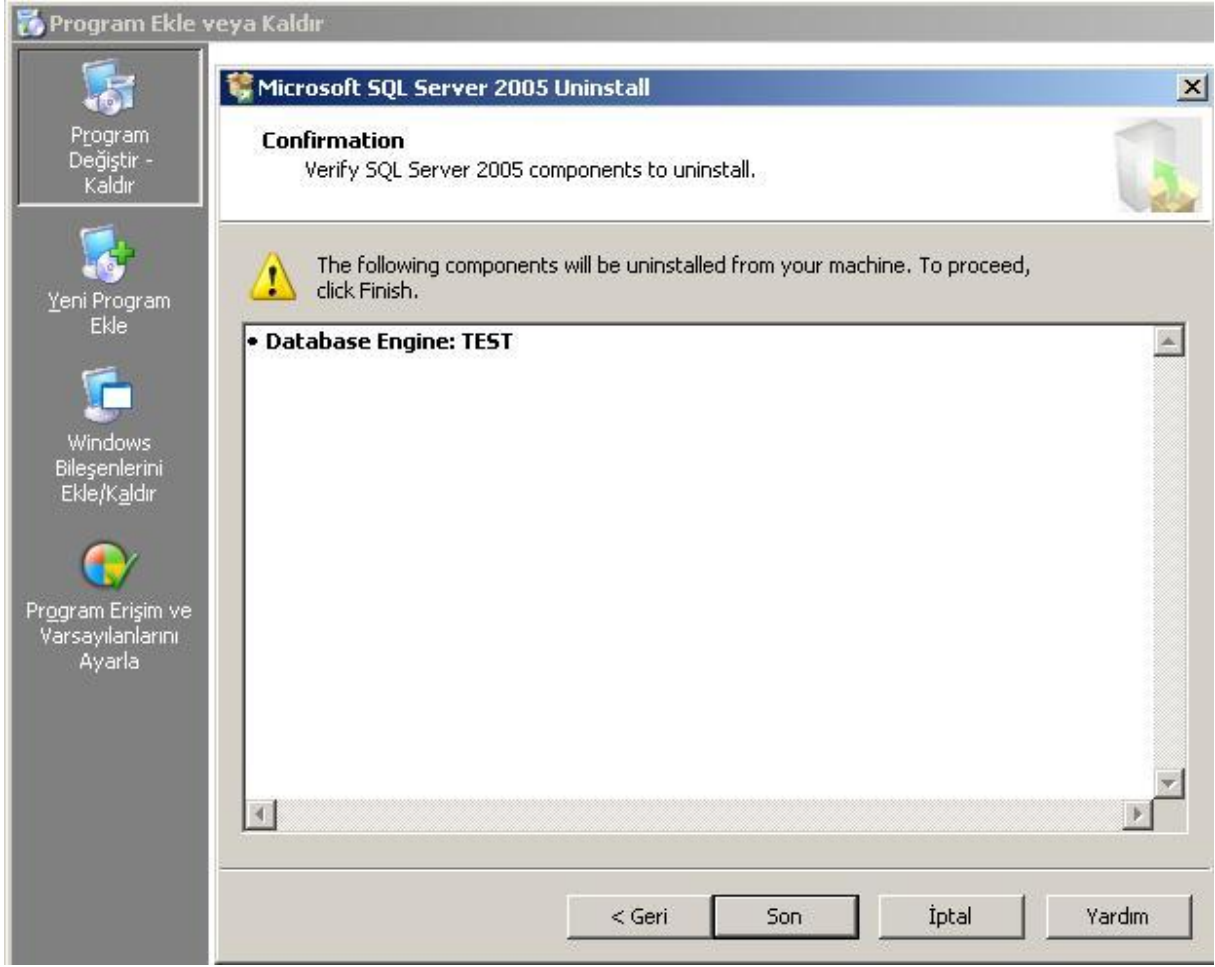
Program Ekle veya Kaldır

Program Değiştir - Kaldır

Yeni Program Ekle

Windows Bileşenlerini Ekle/Kaldır

Program Erişim ve Varsayılanlarını Ayarla

Microsoft SQL Server 2005 Uninstall

Confirmation

Verify SQL Server 2005 components to uninstall.

The following components will be uninstalled from your machine. To proceed, click Finish.

• Database Engine: TEST

< Geri

Son

İptal

Yardım